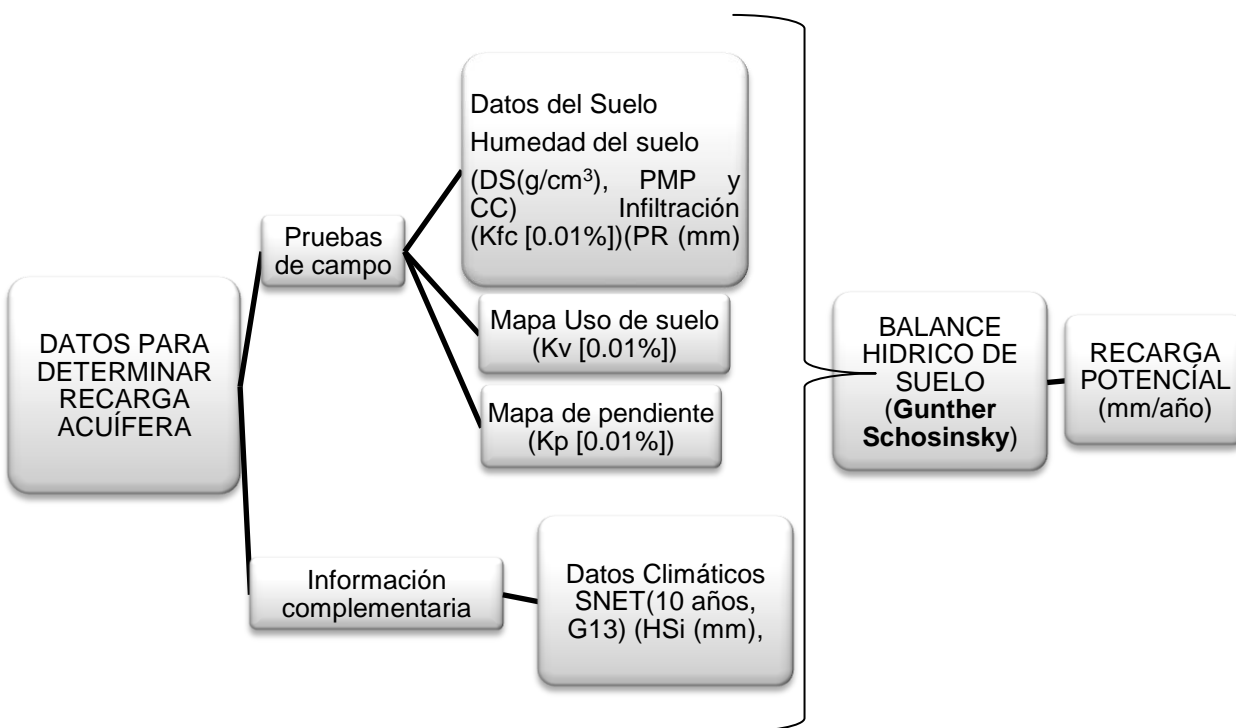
DATOS PARA DETERMINAR RECARGA ACUÍFERA

Pruebas de campo

Datos del Suelo

Humedad del suelo

(DS(g/cm$^3$), PMP y CC) Infiltración (Kfc [0.01%])(PR (mm)

Mapa Uso de suelo (Kv [0.01%])

Mapa de pendiente (Kp [0.01%])

Información complementaria

Datos Climáticos SNET(10 años, G13) (HSi (mm),

BALANCE HIDRICO DE SUELO (Gunther Schosinsky)

RECARGA POTENCÍAL (mm/año)